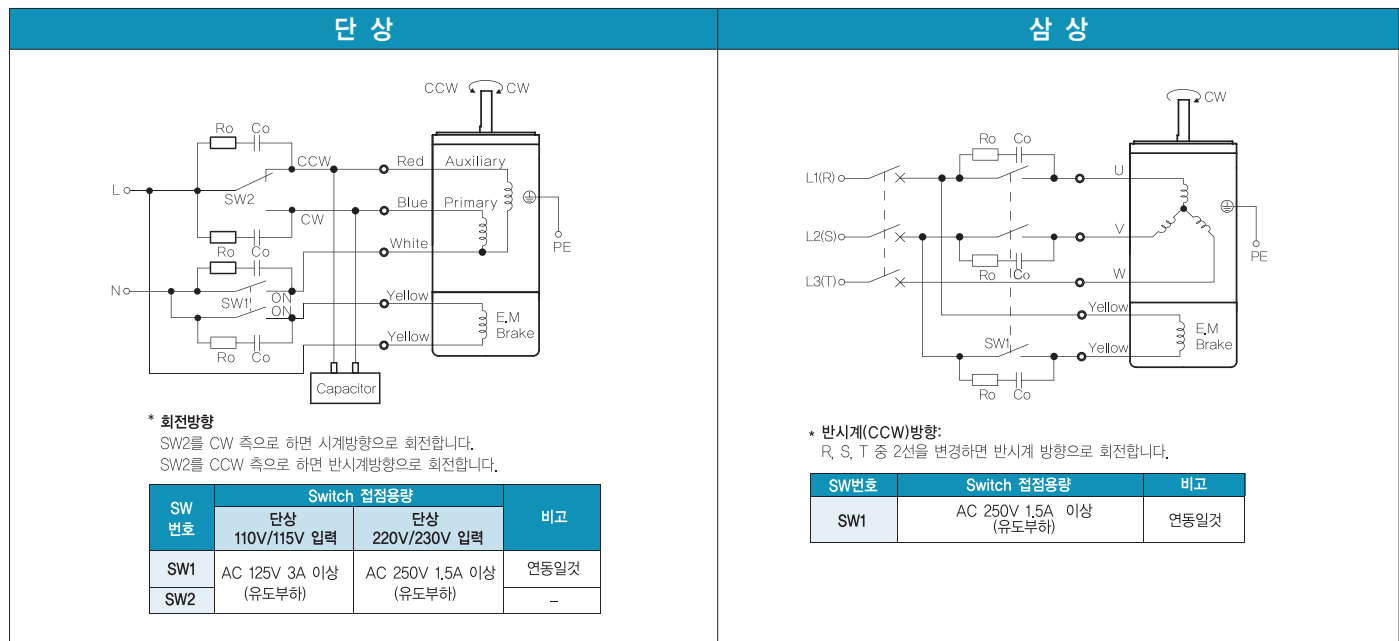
단 상

CCW CW

Ro Co

CCW

Red Auxiliary

L

SW2

CW

Blue Primary

PE

Ro Co

White

Ro Co

N

SW1 ON

Yellow

ON

E.M Brake

Ro Co

Yellow

Capacitor

* 회전방향
SW2를 CW 측으로 하면 시계방향으로 회전합니다.
SW2를 CCW 측으로 하면 반시계방향으로 회전합니다.

| SW 번호 | Switch 접점용량 단상 110V/115V 입력 | Switch 접점용량 단상 220V/230V 입력 | 비고 |
|---|---|---|---|
| SW1 | AC 125V 3A 이상 (유도부하) | AC 250V 1.5A 이상 (유도부하) | 연동일것 |
| SW2 | | | – |

삼 상

CW

Ro Co

L1(R)

U

L2(S)

V

PE

Ro Co

L3(T)

W

Yellow

E.M Brake

SW1

Yellow

Ro Co

* 반시계(CCW)방향:
R, S, T 중 2선을 변경하면 반시계 방향으로 회전합니다.

| SW번호 | Switch 접점용량 | 비고 |
|---|---|---|
| SW1 | AC 250V 1.5A 이상 (유도부하) | 연동일것 |